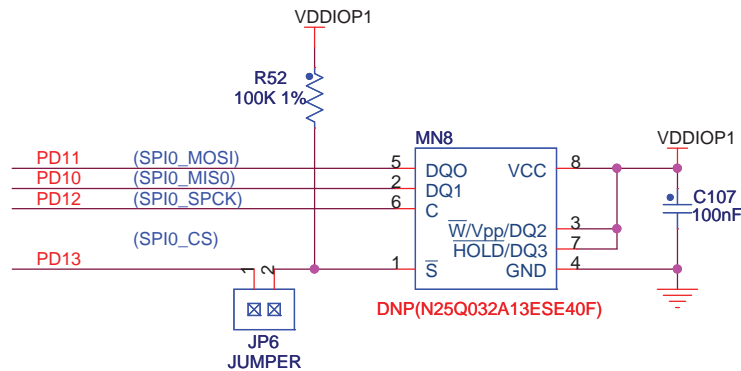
VDDIOP1

R52
100K 1%

MN8

VDDIOP1

PD11 (SPI0_MOSI)
PD10 (SPI0_MIS0)
PD12 (SPI0_SPCK)

(SPI0_CS)
PD13

5 DQO
2 DQ1
6 C
1 $\overline{S}$

VCC 8
$\overline{W}$/Vpp/DQ2 3
$\overline{HOLD}$/DQ3 7
GND 4

C107
100nF

1 2

JP6
JUMPER

DNP(N25Q032A13ESE40F)